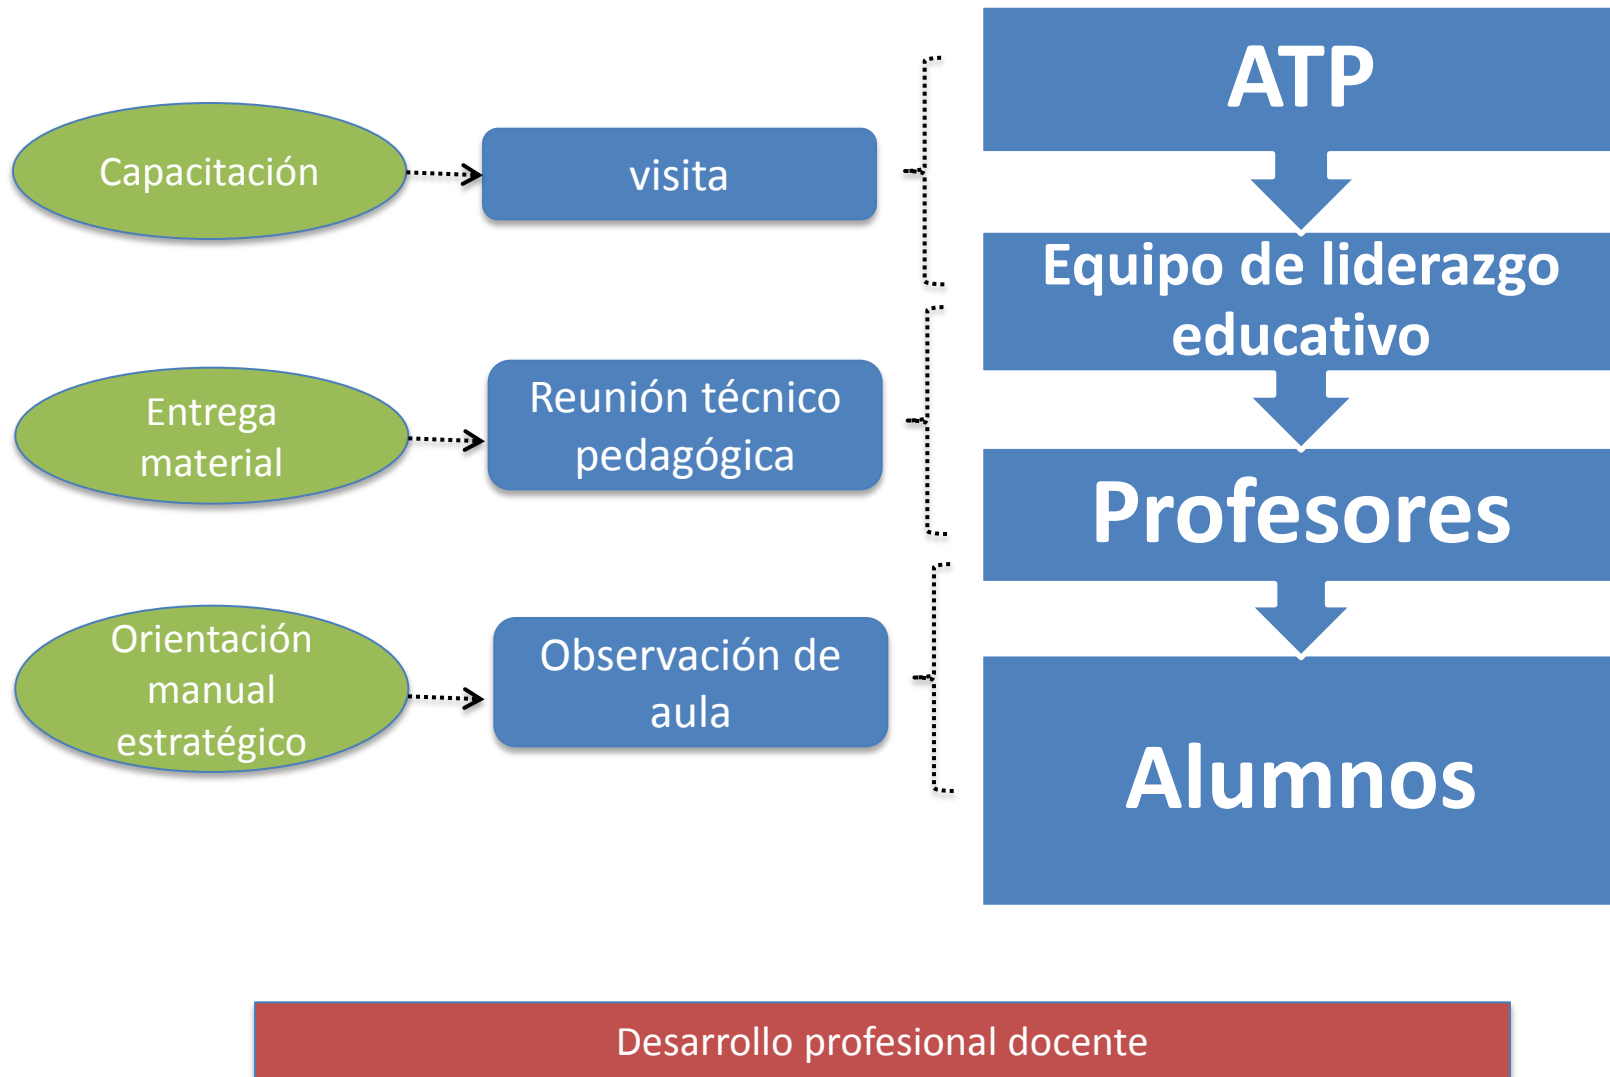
Capacitación

visita

Entrega material

Reunión técnico pedagógica

Orientación manual estratégico

Observación de aula

ATP

Equipo de liderazgo educativo

Profesores

Alumnos

Desarrollo profesional docente